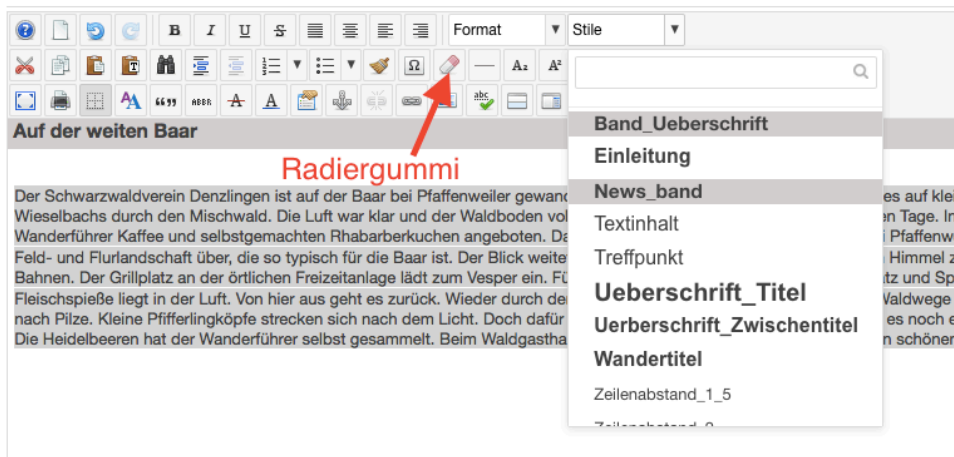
B I U S Format Stile

A₂ A²

Auf der weiten Baar

Radiergummi

Band_Ueberschrift
Einleitung
News_band
Textinhalt
Treffpunkt
Ueberschrift_Titel
Uerberschrift_Zwischentitel
Wandertitel
Zeilenabstand_1_5
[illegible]

Der Schwarzwaldverein Denzlingen ist auf der Baar bei Pfaffenweiler gewand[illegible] es auf klei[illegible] Wieselbachs durch den Mischwald. Die Luft war klar und der Waldboden vol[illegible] en Tage. In Wanderführer Kaffee und selbstgemachten Rhabarberkuchen angeboten. Da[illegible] i Pfaffenw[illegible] Feld- und Flurlandschaft über, die so typisch für die Baar ist. Der Blick weite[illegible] Himmel z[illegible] Bahnen. Der Grillplatz an der örtlichen Freizeitanlage lädt zum Vesper ein. Fü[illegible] tz und Sp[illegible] Fleischspieße liegt in der Luft. Von hier aus geht es zurück. Wieder durch de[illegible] Waldwege nach Pilze. Kleine Pfifferlingköpfe strecken sich nach dem Licht. Doch dafür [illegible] es noch e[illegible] Die Heidelbeeren hat der Wanderführer selbst gesammelt. Beim Waldgastha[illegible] n schöner